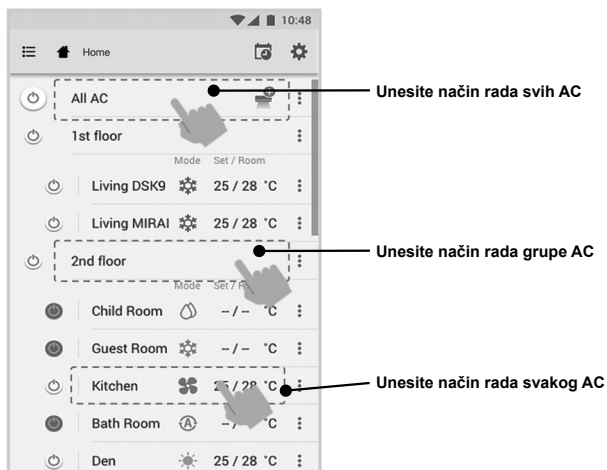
10:48

Home

All AC

Unesite način rada svih AC

1st floor

Mode Set / Room

Living DSK9 25 / 28 °C

Living MIRAI 25 / 28 °C

2nd floor

Unesite način rada grupe AC

Mode Set / R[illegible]

Child Room – / – °C

Guest Room – / – °C

Kitchen 25 / 28 °C

Unesite način rada svakog AC

Bath Room – / – °C

Den 25 / 28 °C